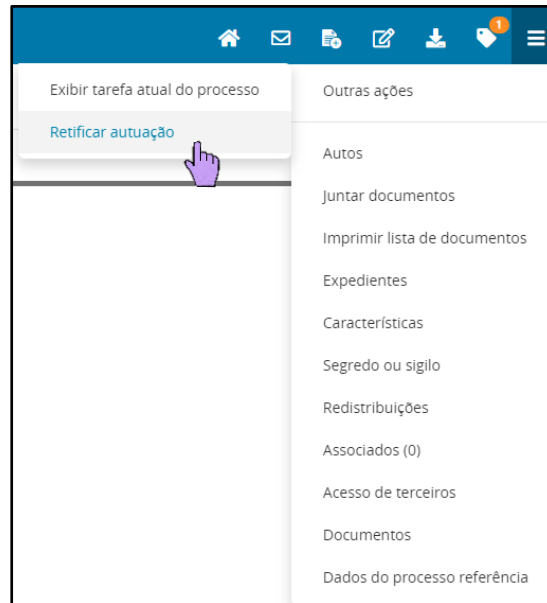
1

Exibir tarefa atual do processo

Retificar autuação

Outras ações

Autos

Juntar documentos

Imprimir lista de documentos

Expedientes

Características

Segredo ou sigilo

Redistribuições

Associados (0)

Acesso de terceiros

Documentos

Dados do processo referência